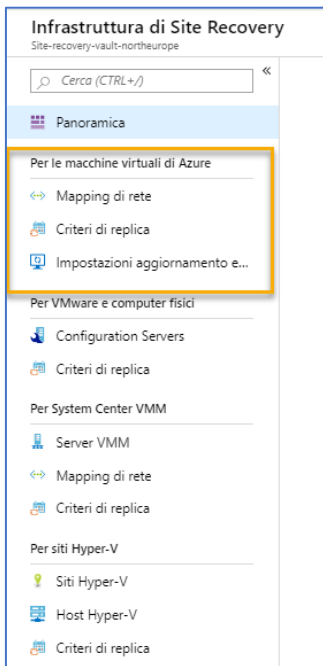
Infrastruttura di Site Recovery
Site-recovery-vault-northeurope

Cerca (CTRL+/)

«

Panoramica

Per le macchine virtuali di Azure

Mapping di rete

Criteri di replica

Impostazioni aggiornamento e...

Per VMware e computer fisici

Configuration Servers

Criteri di replica

Per System Center VMM

Server VMM

Mapping di rete

Criteri di replica

Per siti Hyper-V

Siti Hyper-V

Host Hyper-V

Criteri di replica